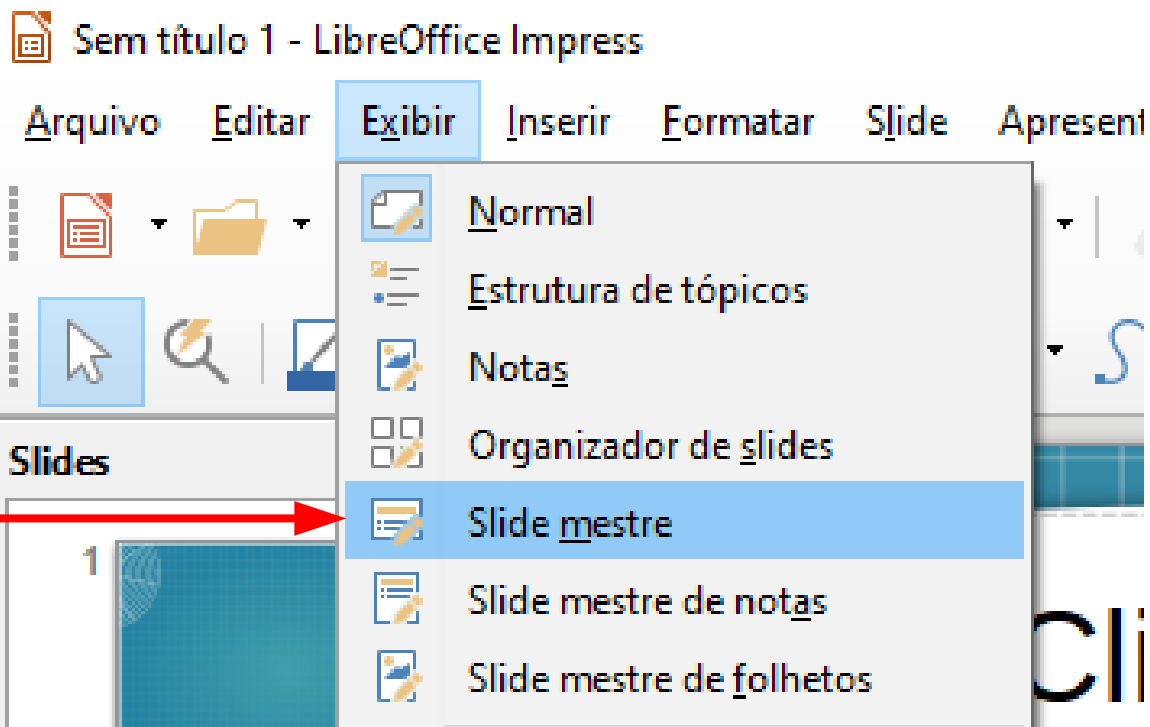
Sem título 1 - LibreOffice Impress

Arquivo Editar Exibir Inserir Formatar Slide Apresent

Normal
Estrutura de tópicos
Notas
Organizador de slides
Slide mestre
Slide mestre de notas
Slide mestre de folhetos

Slides

1

Cli